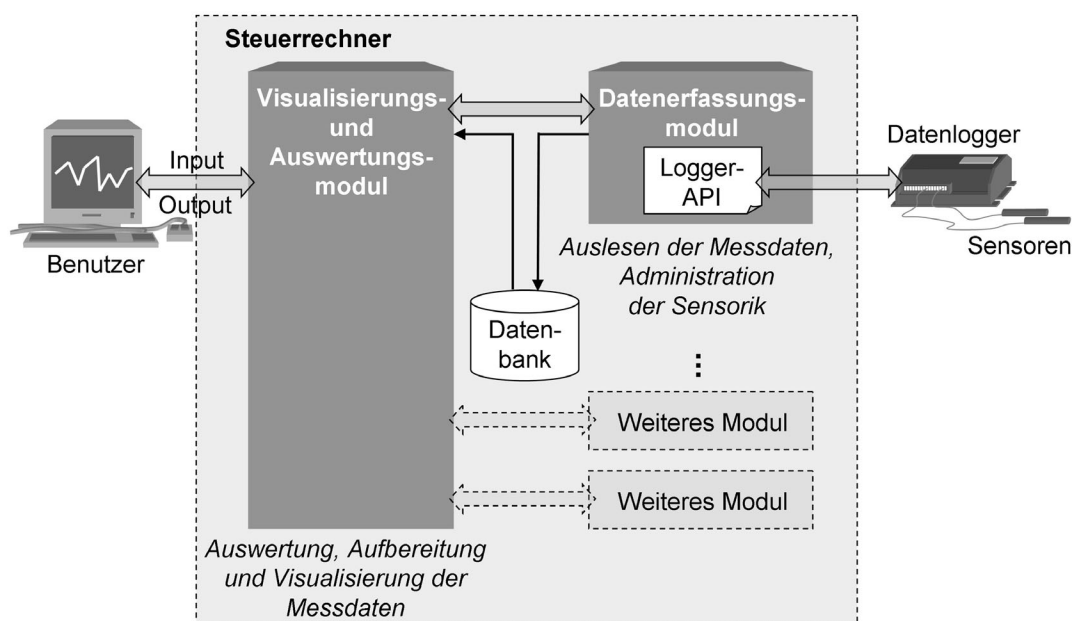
Steuerrechner

Visualisierungs- und Auswertungsmodul

Datenerfassungsmodul

Logger-API

Datenlogger

Input

Output

Benutzer

Sensoren

Auslesen der Messdaten, Administration der Sensorik

Datenbank

⋮

Weiteres Modul

Weiteres Modul

Auswertung, Aufbereitung und Visualisierung der Messdaten